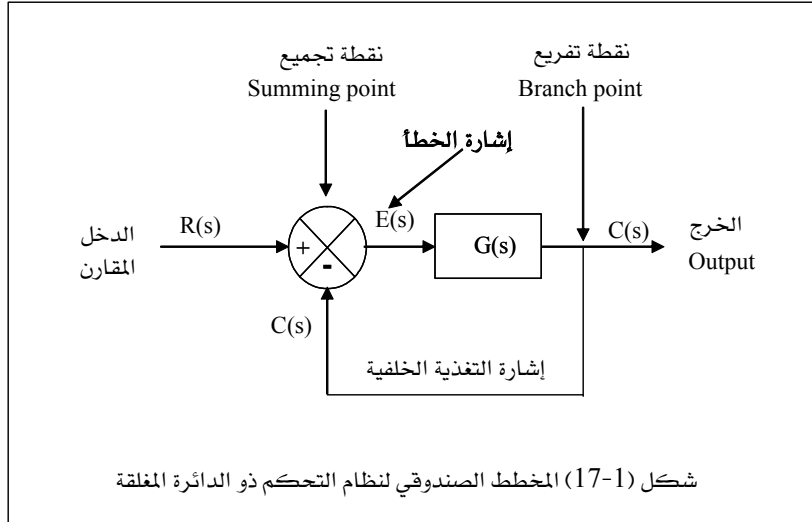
نقطة تجميع
Summing point

نقطة تفريع
Branch point

إشارة الخطأ

الدخل
المقارن

R(s)

+
-

E(s)

G(s)

C(s)

الخرج
Output

C(s)

إشارة التغذية الخلفية

شكل (1-17) المخطط الصندوقي لنظام التحكم ذو الدائرة المغلقة